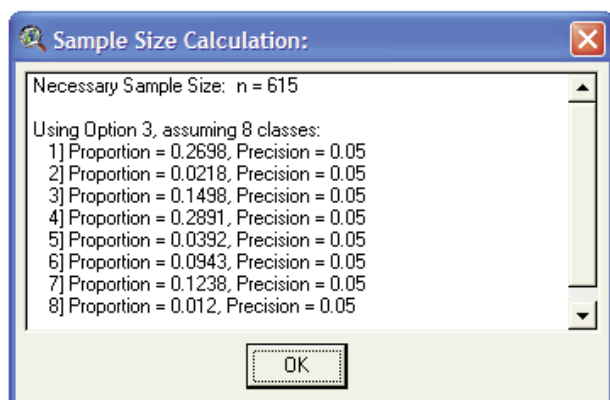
Sample Size Calculation:

Necessary Sample Size: n = 615

Using Option 3, assuming 8 classes:
1] Proportion = 0.2698, Precision = 0.05
2] Proportion = 0.0218, Precision = 0.05
3] Proportion = 0.1498, Precision = 0.05
4] Proportion = 0.2891, Precision = 0.05
5] Proportion = 0.0392, Precision = 0.05
6] Proportion = 0.0943, Precision = 0.05
7] Proportion = 0.1238, Precision = 0.05
8] Proportion = 0.012, Precision = 0.05

OK